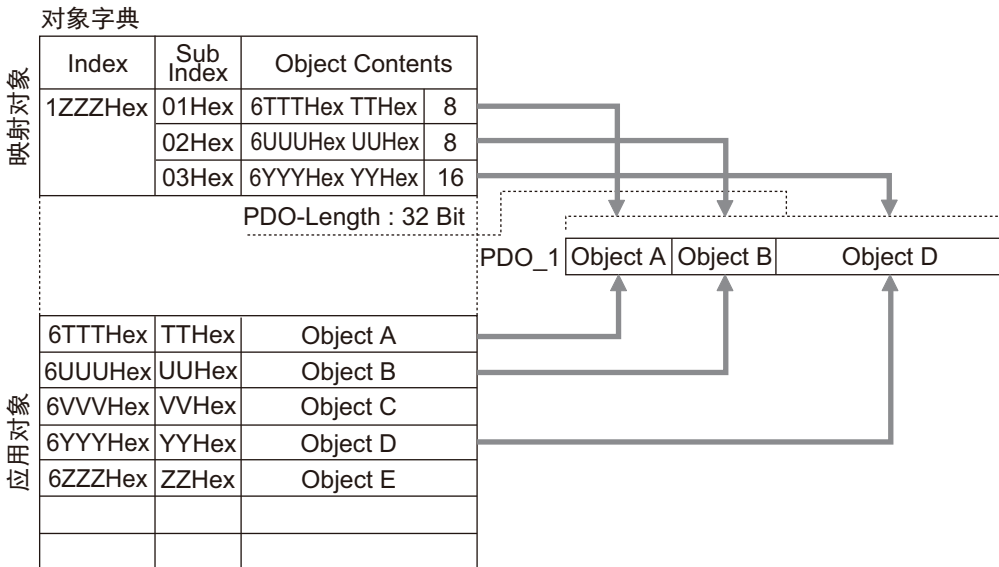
对象字典

映射对象

| Index | Sub Index | Object Contents | |
|---|---|---|---|
| 1ZZZHex | 01Hex | 6TTTHex TTHex | 8 |
| | 02Hex | 6UUUHex UUHex | 8 |
| | 03Hex | 6YYYHex YYHex | 16 |

PDO-Length : 32 Bit

PDO_1 | Object A | Object B | Object D

应用对象

| | | |
|---|---|---|
| 6TTTHex | TTHex | Object A |
| 6UUUHex | UUHex | Object B |
| 6VVVHex | VVHex | Object C |
| 6YYYHex | YYHex | Object D |
| 6ZZZHex | ZZHex | Object E |
| | | |
| | | |